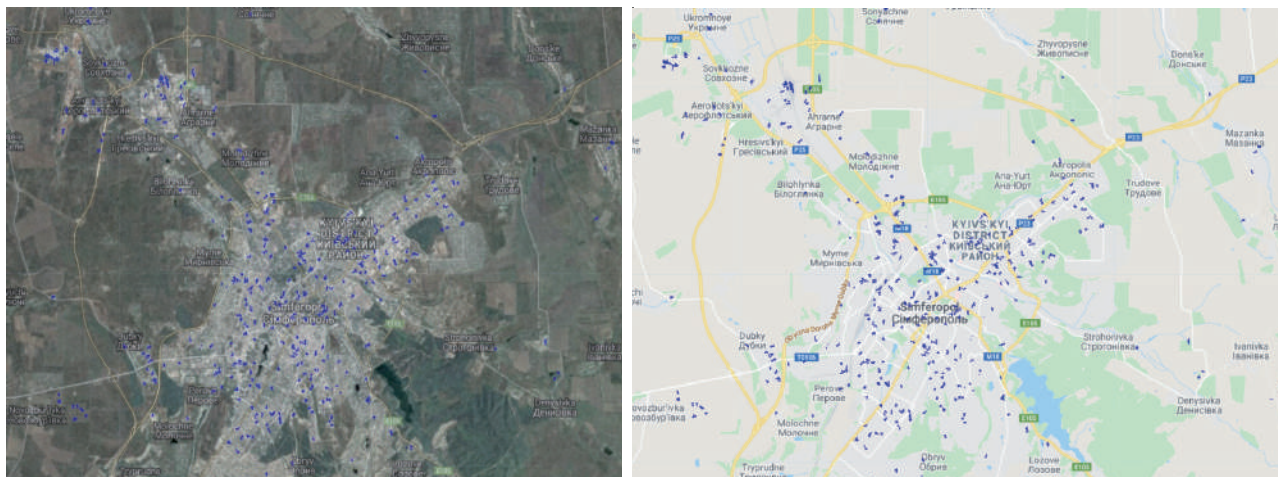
Ukrainne
Украïнне
Sovkhozne
Совхозне
Ahrarne
Аграрне
Hresivskyi
Гресівський
Molodizhne
Молодіжне
Ana-Yurt
Ана-Юрт
Akropolis
Акрополіс
Bilohirka
Білогірка
KYIVSKYI
DISTRICT
КИЇВСЬКИЙ
РАЙОН
Myrne
Мирнівська
Simferopol
Сімферополь
Dubky
Дубки
Strohonivka
Строгонівка
Perove
Перове
Denysivka
Денисівка
Molochne
Молочне
Obryv
Обрив
Donske
Донське
Zhyvopysne
Живописне
Mazanka
Мазанка
Trudove
Трудове

Ukrainnoye
Украïнне
Sonyachne
Сонячне
Sovkhozne
Совхозне
Zhyvopysne
Живописне
Donske
Донське
P25
P23
Aeroflots'kyi
Аерофлотський
Ahrarne
Аграрне
Mazanka
Мазанка
Hresivs'kyi
Гресівський
P23
Molodizhne
Молодіжне
Akropolis
Акрополіс
Ana-Yurt
Ана-Юрт
Trudove
Трудове
Bilohirka
Білогірка
E105
KYIVS'KYI
DISTRICT
КИЇВСЬКИЙ
РАЙОН
Myrne
Мирнівська
M18
Simferopol
Сімферополь
E105
Dubky
Дубки
T0135
Strohonivka
Строгонівка
Ivanivka
Іванівка
M18
Perove
Перове
Novozburivka
Новозбур'ївка
Denysivka
Денисівка
E105
Molochne
Молочне
Obryv
Обрив
Lozove
Лозове
Tryprudne
E105